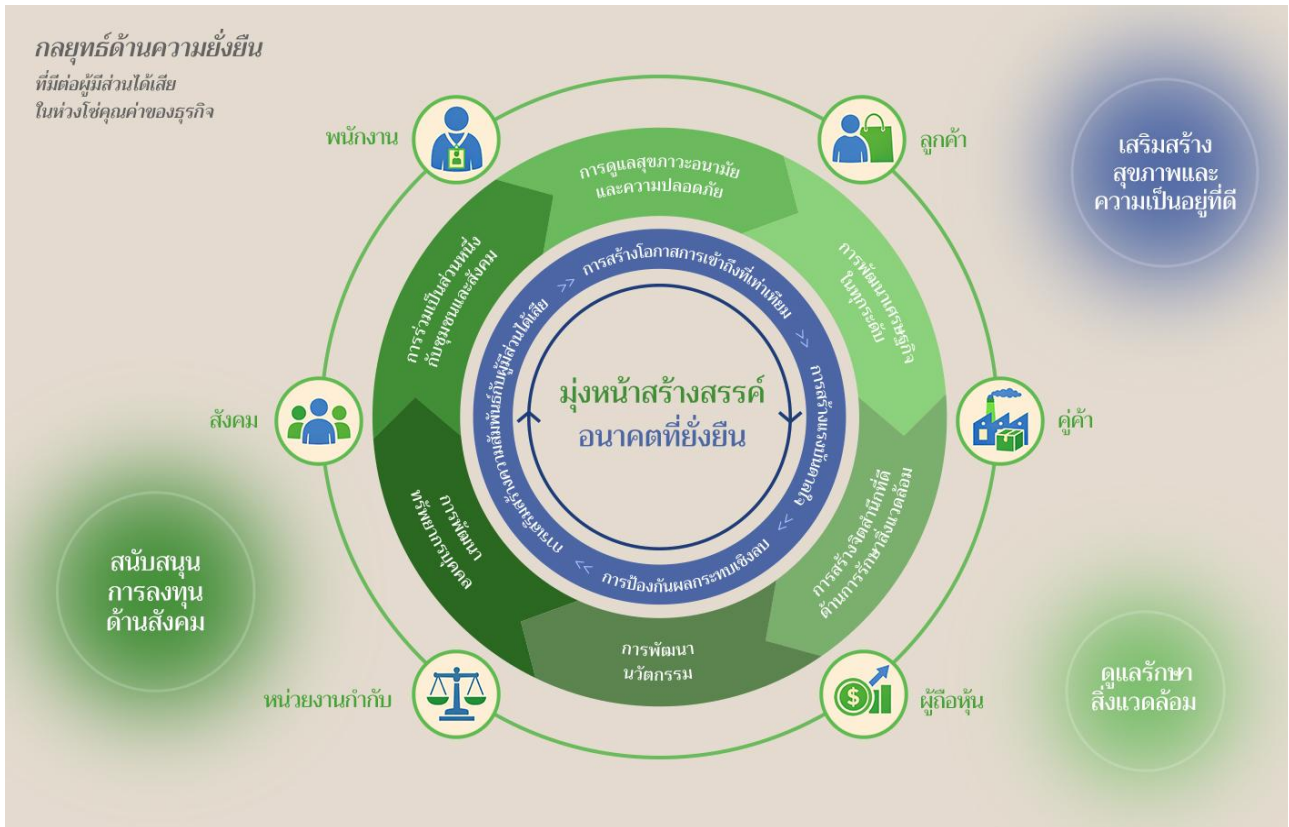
กลยุทธ์ด้านความยั่งยืน
ที่มีต่อผู้มีส่วนได้เสีย
ในห่วงโซ่คุณค่าของธุรกิจ

เสริมสร้าง
สุขภาพและ
ความเป็นอยู่ที่ดี

พนักงาน

ลูกค้า

การดูแลสุขภาวะอนามัย
และความปลอดภัย

การพัฒนาเศรษฐกิจ
ในทุกระดับ

การร่วมเป็นส่วนหนึ่ง
กับชุมชนและสังคม

การสร้างโอกาสการเข้าถึงที่เท่าเทียม

การสร้างมูลค่าร่วม

การป้องกันผลกระทบเชิงลบ

การบริหารความสัมพันธ์กับผู้มีส่วนได้เสีย

มุ่งหน้าสร้างสรรค์
อนาคตที่ยั่งยืน

สังคม

คู่ค้า

การพัฒนา
ทรัพยากรบุคคล

การสร้างจิตสำนึกที่ดี
ด้านการรักษาสิ่งแวดล้อม

การพัฒนา
นวัตกรรม

สนับสนุน
การลงทุน
ด้านสังคม

หน่วยงานกำกับ

ผู้ถือหุ้น

ดูแลรักษา
สิ่งแวดล้อม